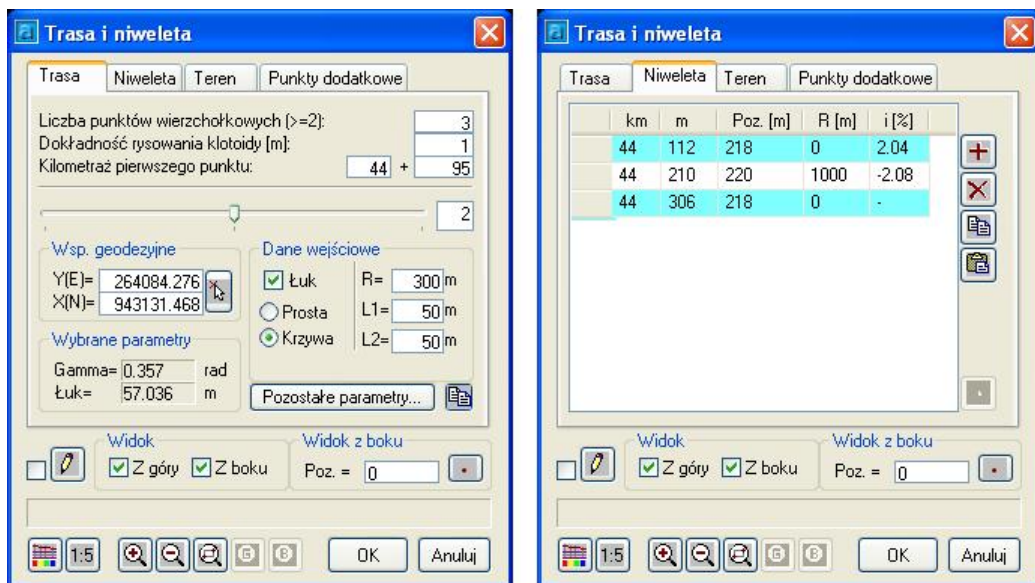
Trasa i niweleta

Trasa | Niweleta | Teren | Punkty dodatkowe

Liczba punktów wierzchołkowych (>=2): 3
Dokładność rysowania klotoidy [m]: 1
Kilometraż pierwszego punktu: 44 + 95

2

Wsp. geodezyjne
Y(E)= 264084.276
X(N)= 943131.468

Dane wejściowe
Łuk R= 300 m
Prosta L1= 50 m
Krzywa L2= 50 m

Wybrane parametry
Gamma= 0.357 rad
Łuk= 57.036 m

Pozostałe parametry...

Widok
Z góry Z boku

Widok z boku
Poz. = 0

1:5

OK Anuluj

Trasa i niweleta

Trasa | Niweleta | Teren | Punkty dodatkowe

| | km | m | Poz. [m] | R [m] | i [%] |
|---|---|---|---|---|---|
| | 44 | 112 | 218 | 0 | 2.04 |
| | 44 | 210 | 220 | 1000 | -2.08 |
| | 44 | 306 | 218 | 0 | - |

Widok
Z góry Z boku

Widok z boku
Poz. = 0

1:5

OK Anuluj